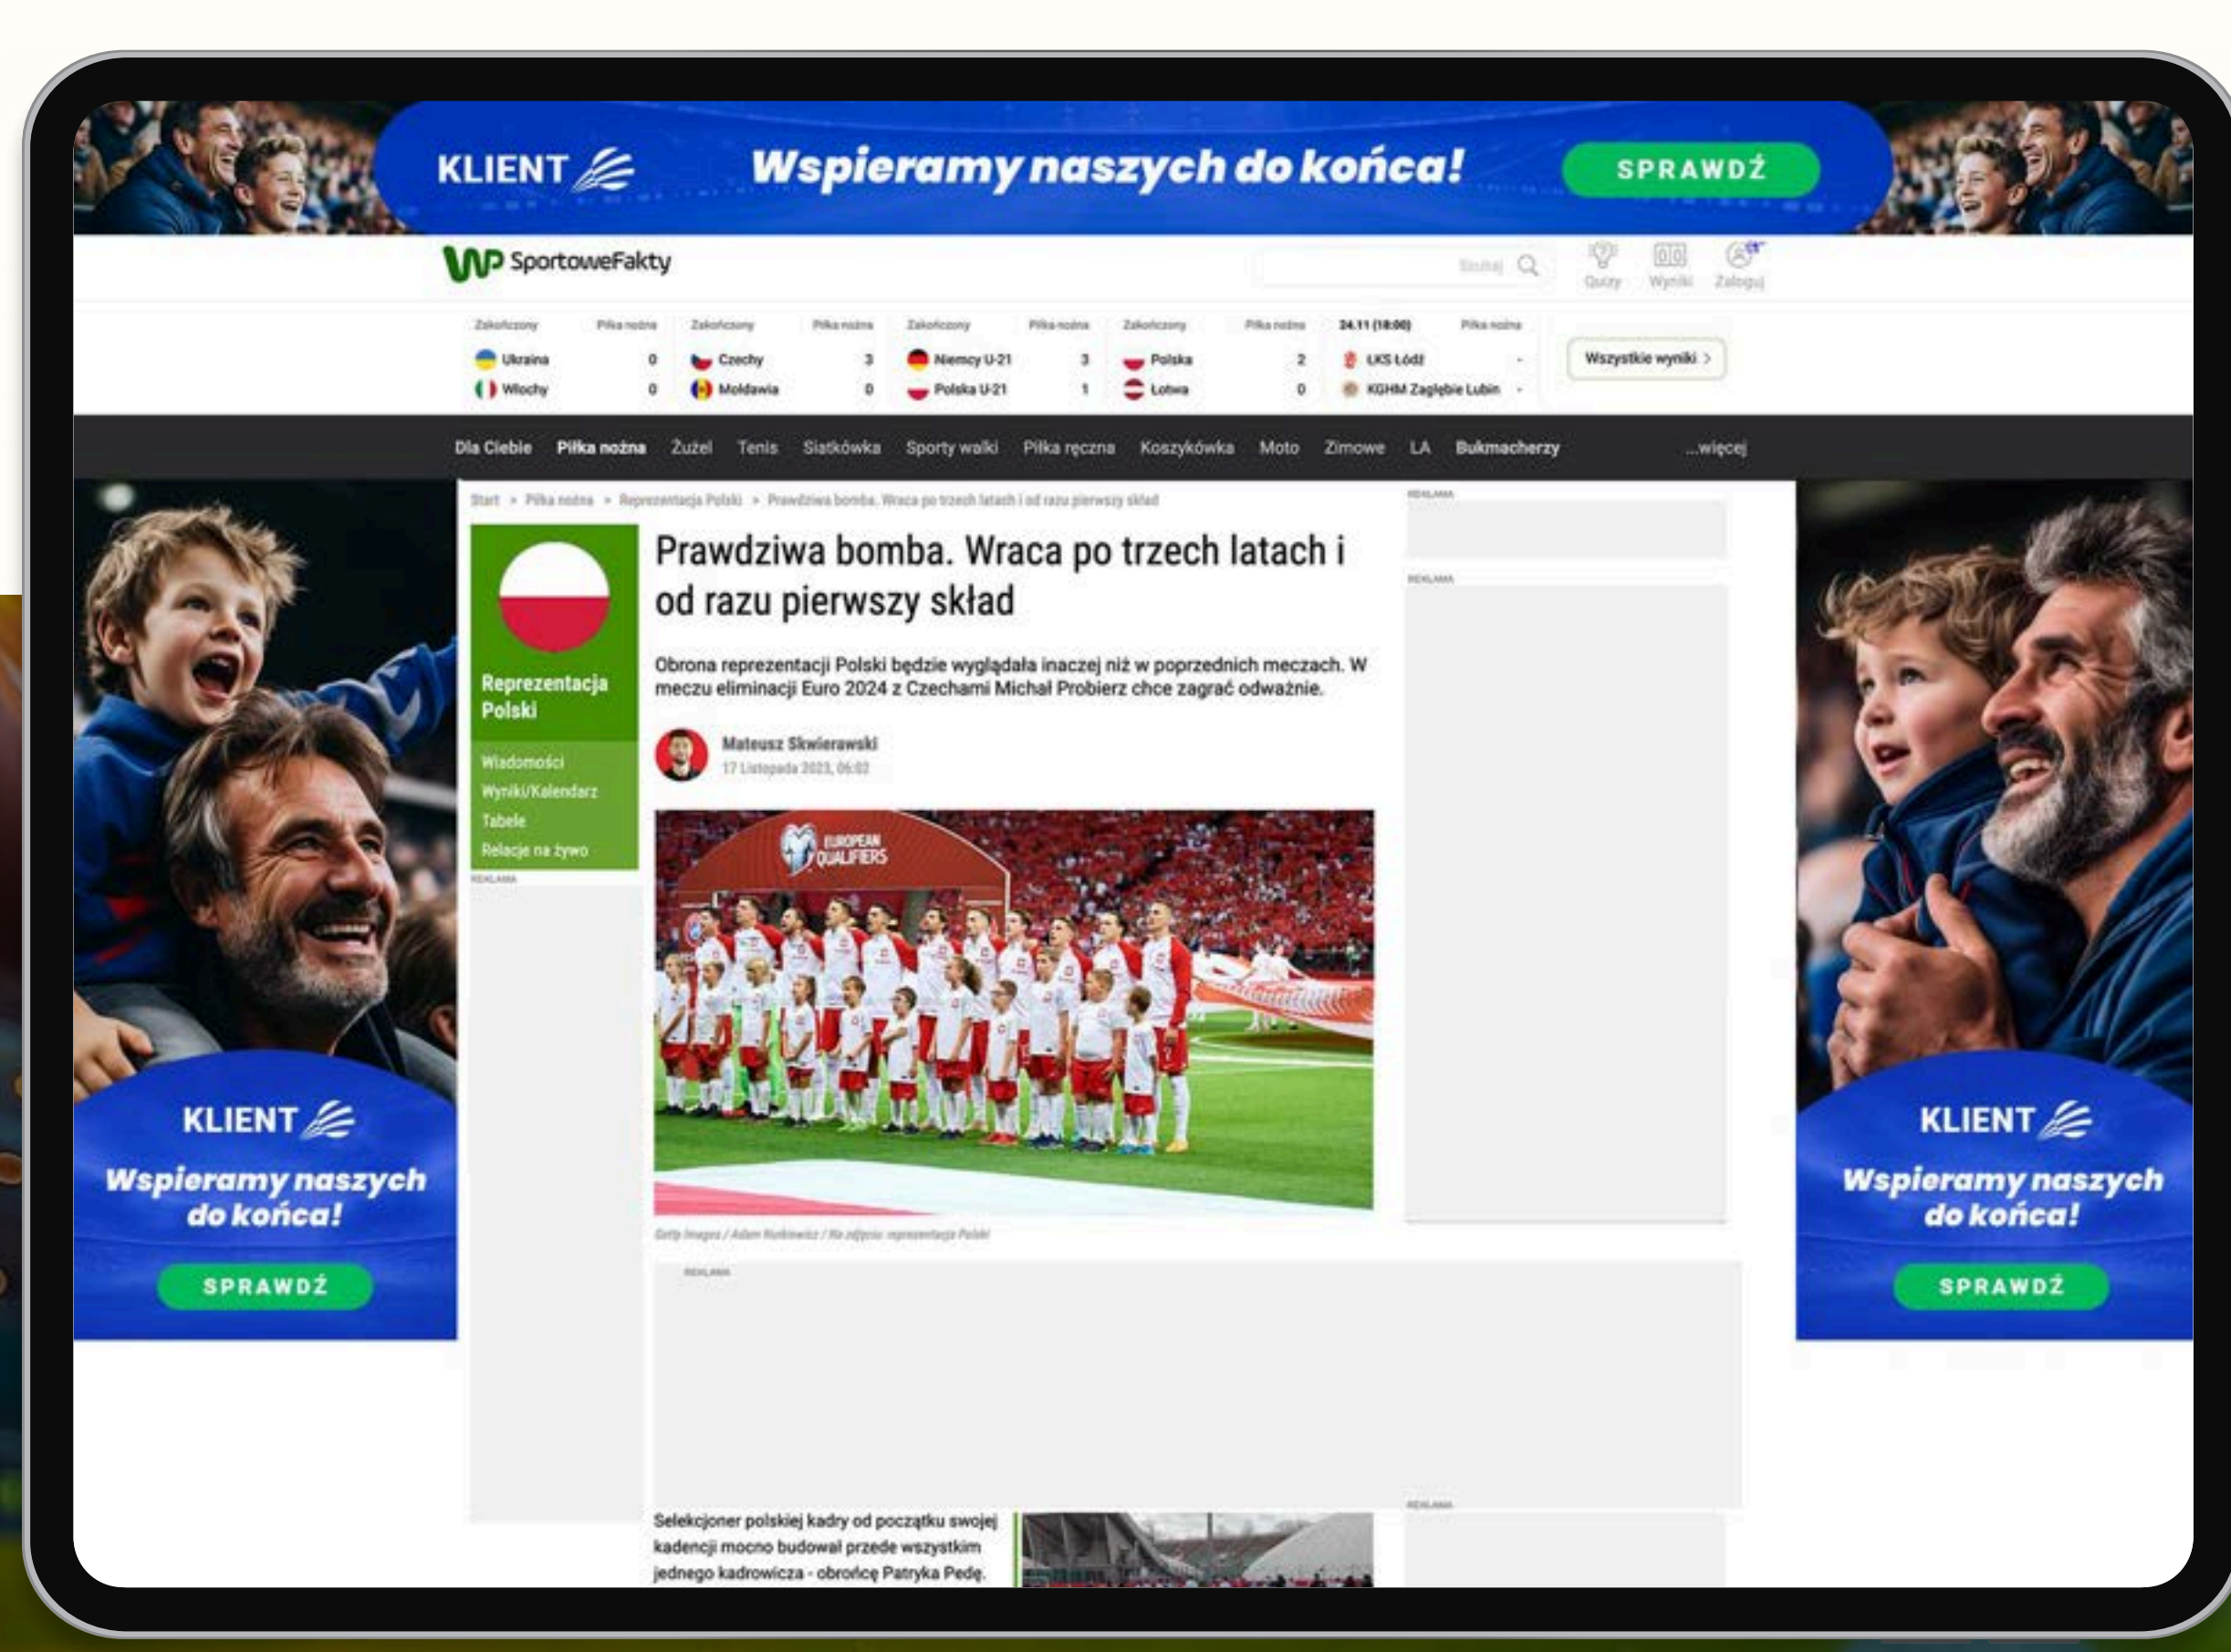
KLIENT Wspieramy naszych do końca! SPRAWDŹ

SportoweFakty

Szukaj

Quizy Wyniki Zaloguj

| Zakończony | Piłka nożna | Zakończony | Piłka nożna | Zakończony | Piłka nożna | Zakończony | Piłka nożna | 24.11 (18:00) | Piłka nożna |
|---|---|---|---|---|---|---|---|---|---|
| Ukraina | 0 | Czechy | 3 | Niemcy U-21 | 3 | Polska | 2 | ŁKS Łódź | - |
| Włochy | 0 | Mołdawia | 0 | Polska U-21 | 1 | Łotwa | 0 | KGHM Zagłębie Lubin | - |

Wszystkie wyniki >

Dla Ciebie Piłka nożna Żużel Tenis Siatkówka Sporty walki Piłka ręczna Koszykówka Moto Zimowe LA Bukmacherzy ...więcej

Start > Piłka nożna > Reprezentacja Polski > Prawdziwa bomba. Wraca po trzech latach i od razu pierwszy skład

REKLAMA

Reprezentacja Polski

Wiadomości
Wyniki/Kalendarz
Tabele
Relacje na żywo

REKLAMA

Prawdziwa bomba. Wraca po trzech latach i od razu pierwszy skład

Obrona reprezentacji Polski będzie wyglądała inaczej niż w poprzednich meczach. W meczu eliminacji Euro 2024 z Czechami Michał Probierz chce zagrać odważnie.

Mateusz Skwierawski
17 listopada 2023, 06:02

EUROPEAN QUALIFIERS

Getty Images / Adam Nurkiewicz / Na zdjęciu: reprezentacja Polski

REKLAMA

REKLAMA

Selekcjoner polskiej kadry od początku swojej kadencji mocno budował przede wszystkim jednego kadrowicza - obrońcę Patryka Pedę.

KLIENT Wspieramy naszych do końca! SPRAWDŹ

KLIENT Wspieramy naszych do końca! SPRAWDŹ